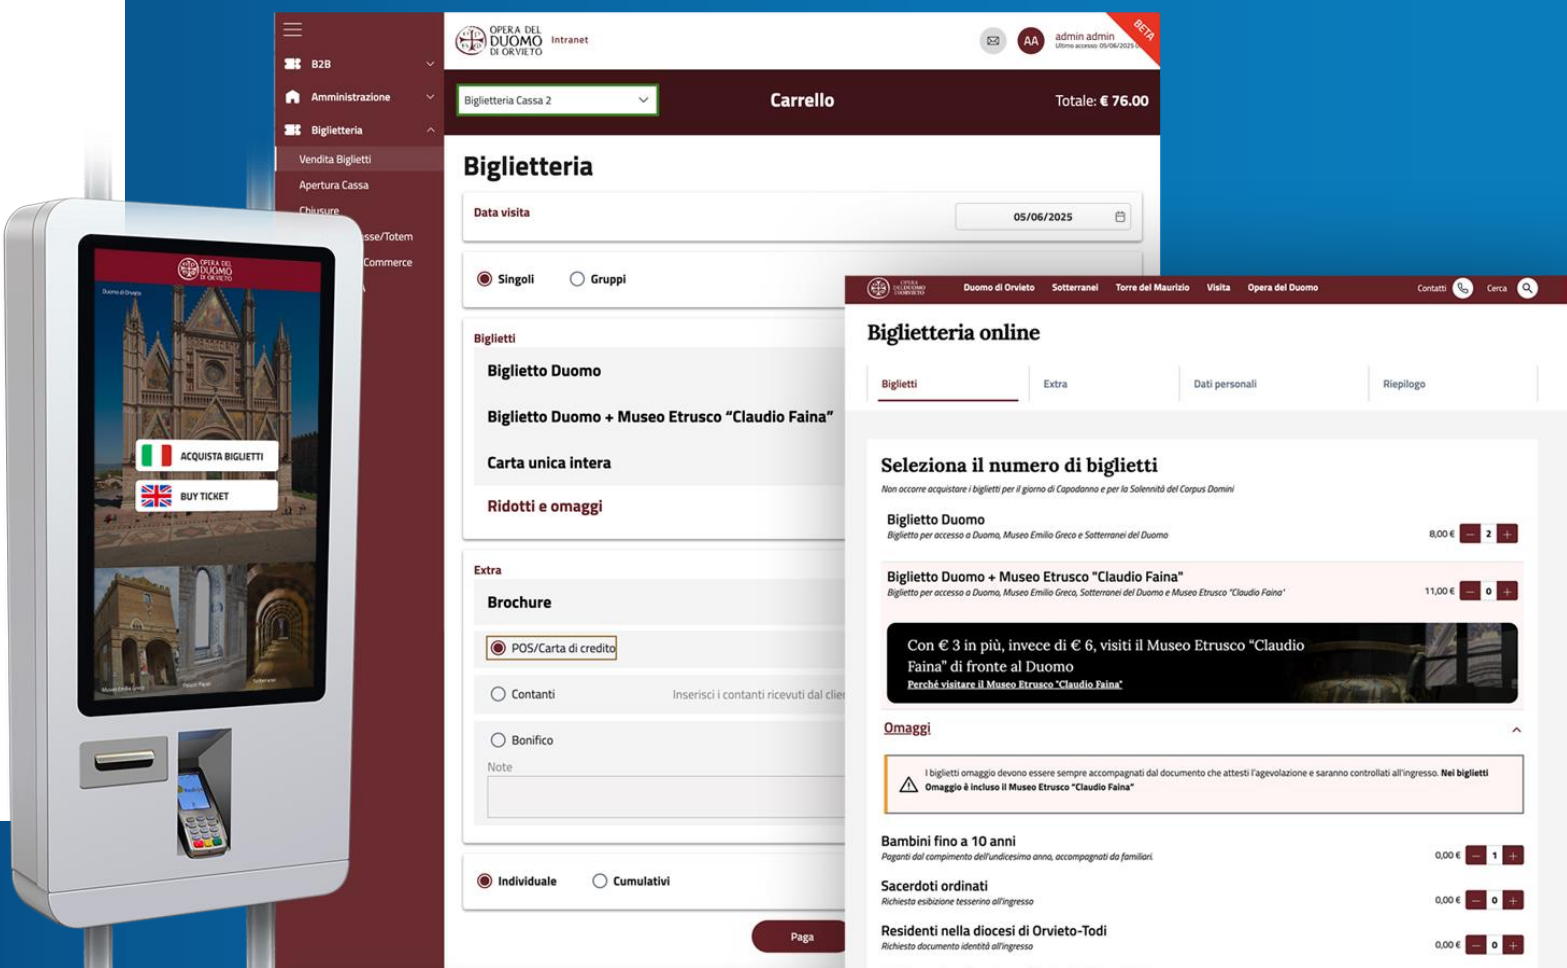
B2B
Amministrazione
Biglietteria
Vendita Biglietti
Apertura Cassa
Chiusure
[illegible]sse/Totem
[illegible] Commerce

OPERA DEL DUOMO DI ORVIETO Intranet
AA admin admin
Ultimo accesso: 05/06/2025
BETA

Biglietteria Cassa 2
Carrello
Totale: € 76.00

Biglietteria
Data visita
05/06/2025
Singoli
Gruppi
Biglietti
Biglietto Duomo
Biglietto Duomo + Museo Etrusco “Claudio Faina”
Carta unica intera
Ridotti e omaggi
Extra
Brochure
POS/Carta di credito
Contanti
Inserisci i contanti ricevuti dal clie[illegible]
Bonifico
Note
Individuale
Cumulativi
Paga

OPERA DEL DUOMO DI ORVIETO
Duomo di Orvieto
ACQUISTA BIGLIETTI
BUY TICKET

OPERA DEL DUOMO DI ORVIETO
Duomo di Orvieto
Sotterranei
Torre del Maurizio
Visita
Opera del Duomo
Contatti
Cerca

Biglietteria online
Biglietti
Extra
Dati personali
Riepilogo

Seleziona il numero di biglietti
Non occorre acquistare i biglietti per il giorno di Capodanno e per la Solennità del Corpus Domini
Biglietto Duomo
Biglietto per accesso a Duomo, Museo Emilio Greco e Sotterranei del Duomo
8,00 € – 2 +
Biglietto Duomo + Museo Etrusco "Claudio Faina"
Biglietto per accesso a Duomo, Museo Emilio Greco, Sotterranei del Duomo e Museo Etrusco "Claudio Faina"
11,00 € – 0 +
Con € 3 in più, invece di € 6, visiti il Museo Etrusco “Claudio Faina” di fronte al Duomo
Perché visitare il Museo Etrusco "Claudio Faina"
Omaggi
I biglietti omaggio devono essere sempre accompagnati dal documento che attesti l'agevolazione e saranno controllati all'ingresso. Nei biglietti Omaggio è incluso il Museo Etrusco "Claudio Faina"
Bambini fino a 10 anni
Paganti dal compimento dell'undicesimo anno, accompagnati da familiari.
0,00 € – 1 +
Sacerdoti ordinati
Richiesta esibizione tesserino all'ingresso
0,00 € – 0 +
Residenti nella diocesi di Orvieto-Todi
Richiesto documento identità all'ingresso
0,00 € – 0 +